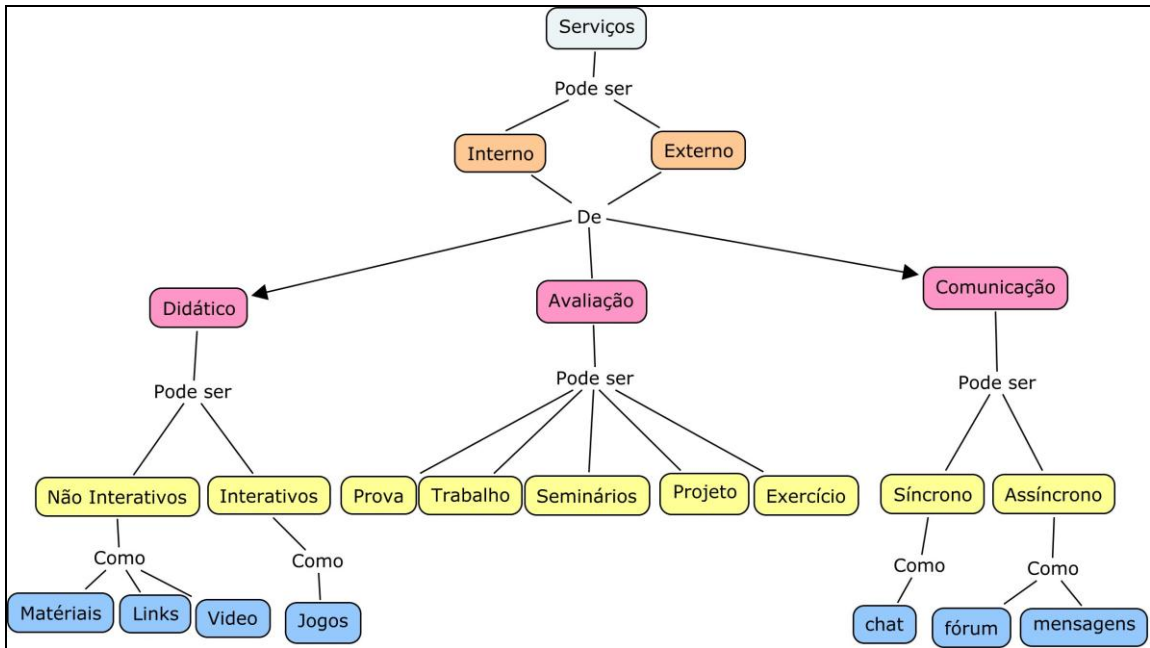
Serviços

Pode ser

Interno

Externo

De

Didático

Avaliação

Comunicação

Pode ser

Pode ser

Pode ser

Não Interativos

Interativos

Prova

Trabalho

Seminários

Projeto

Exercício

Síncrono

Assíncrono

Como

Como

Como

Como

Matériais

Links

Video

Jogos

chat

fórum

mensagens